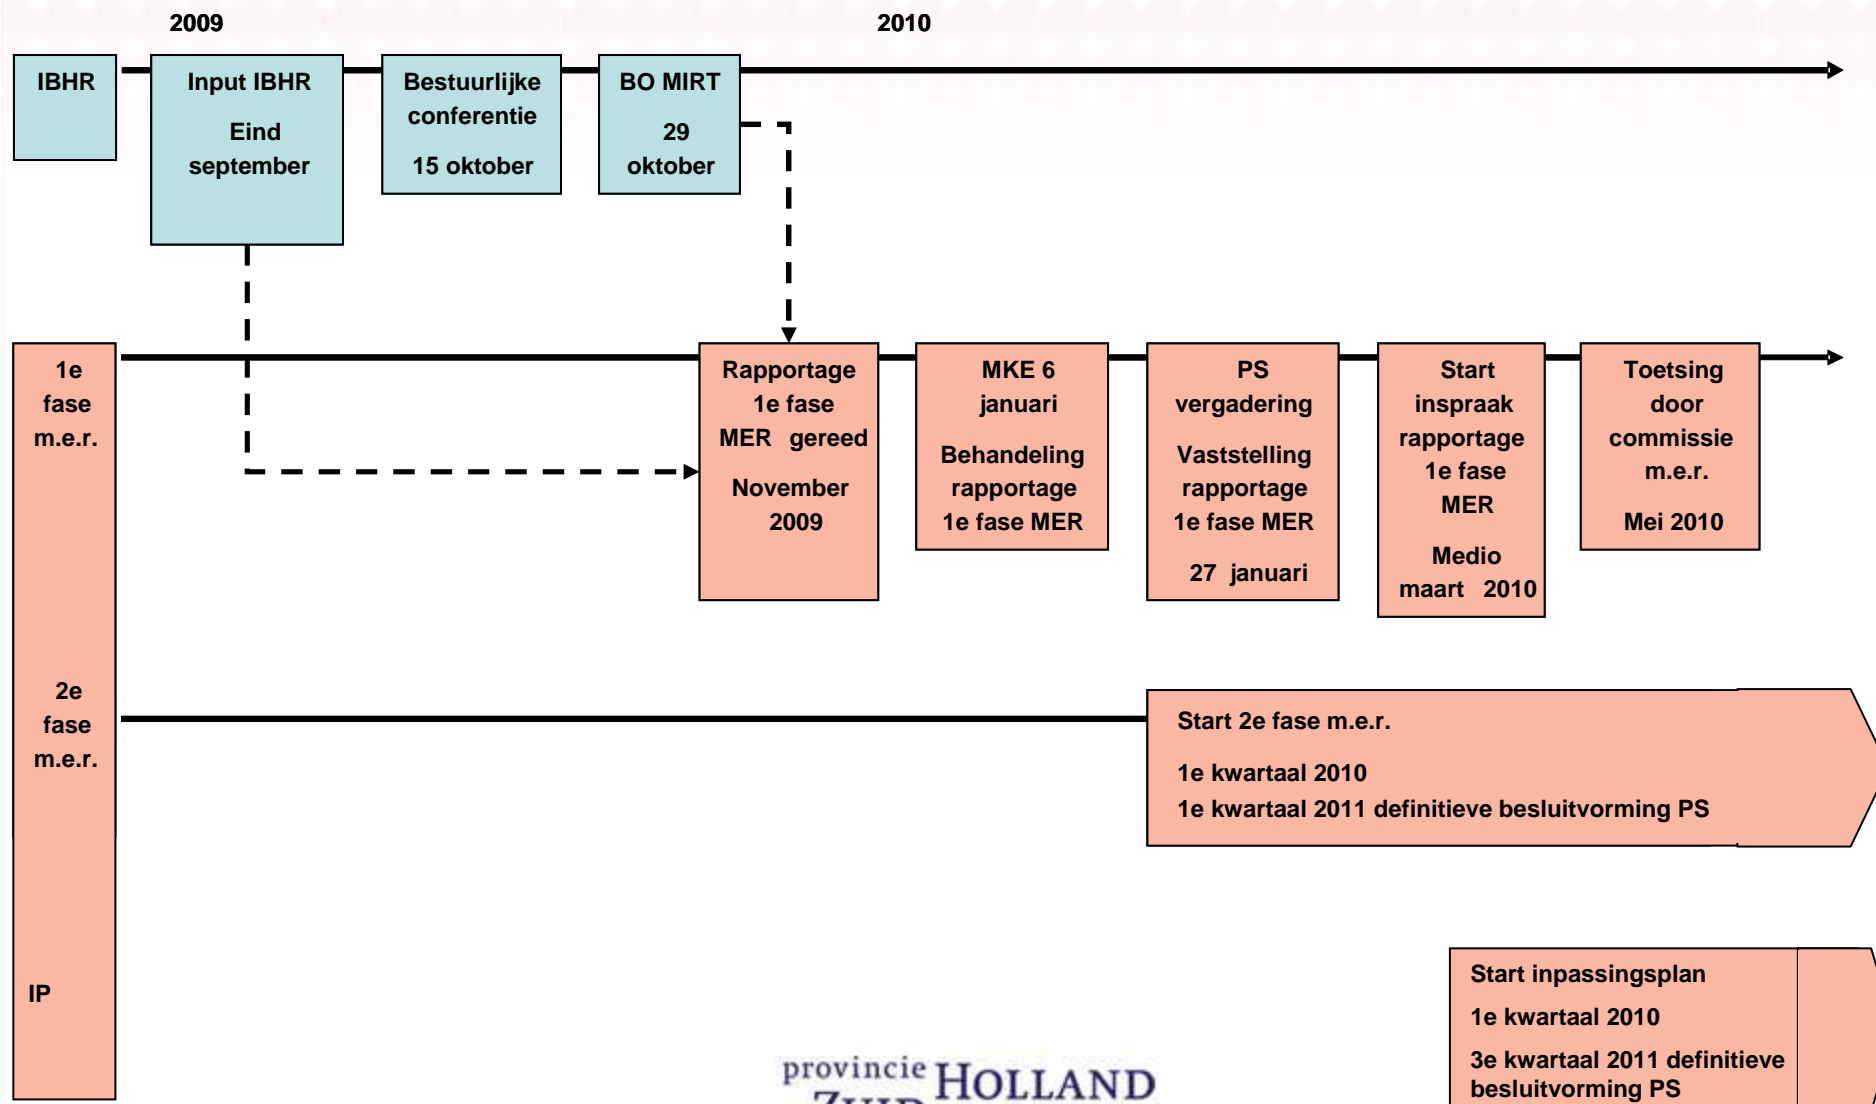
2009

2010

IBHR

Input IBHR

Eind september

Bestuurlijke conferentie

15 oktober

BO MIRT

29 oktober

1e fase m.e.r.

Rapportage 1e fase MER gereed

November 2009

MKE 6 januari

Behandeling rapportage 1e fase MER

PS vergadering

Vaststelling rapportage 1e fase MER

27 januari

Start inspraak rapportage 1e fase MER

Medio maart 2010

Toetsing door commissie m.e.r.

Mei 2010

2e fase m.e.r.

Start 2e fase m.e.r.

1e kwartaal 2010

1e kwartaal 2011 definitieve besluitvorming PS

IP

Start inpassingsplan

1e kwartaal 2010

3e kwartaal 2011 definitieve besluitvorming PS

provincie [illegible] HOLLAND